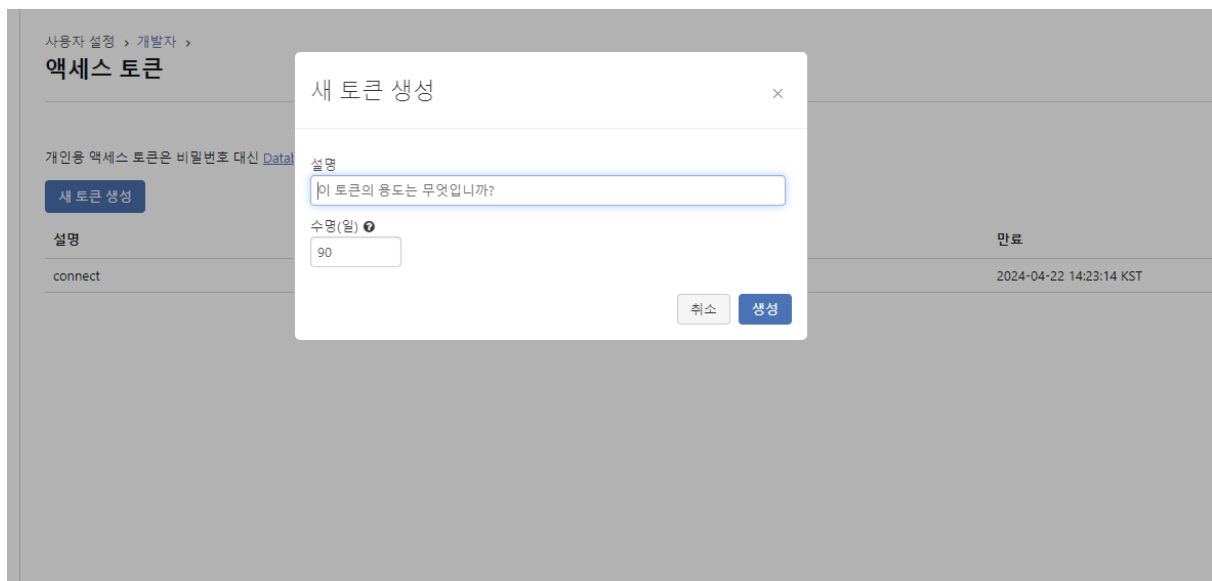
사용자 설정 › 개발자 ›
액세스 토큰

개인용 액세스 토큰은 비밀번호 대신 Datab

새 토큰 생성

| 설명 | 만료 |
|---|---|
| connect | 2024-04-22 14:23:14 KST |

새 토큰 생성
×

설명
이 토큰의 용도는 무엇입니까?

수명(일)
90

취소 생성